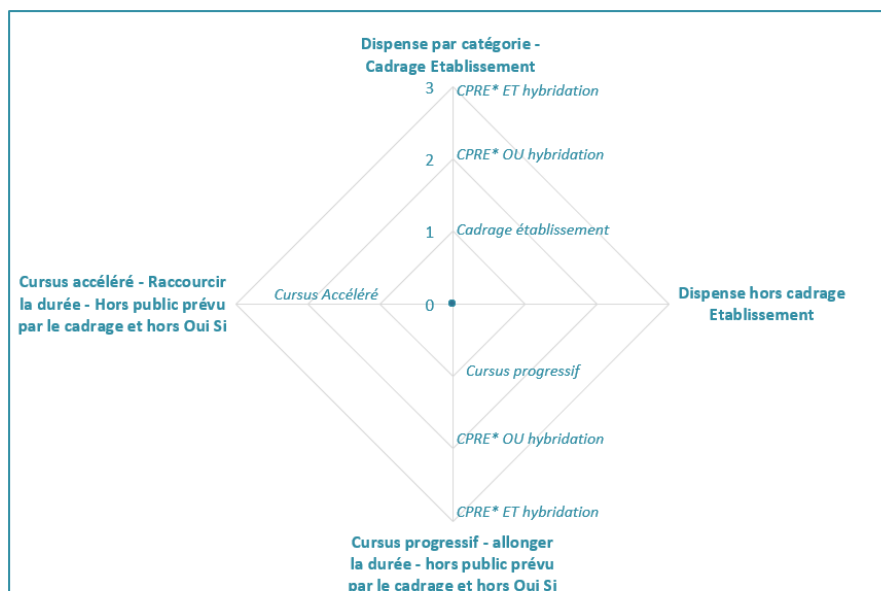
Dispense par catégorie - Cadrage Etablissement

3 CPRE* ET hybridation

2 CPRE* OU hybridation

1 Cadrage établissement

Cursus accéléré - Raccourcir la durée - Hors public prévu par le cadrage et hors Oui Si

Cursus Accéléré

0

Dispense hors cadrage Etablissement

Cursus progressif

CPRE* OU hybridation

CPRE* ET hybridation

Cursus progressif - allonger la durée - hors public prévu par le cadrage et hors Oui Si